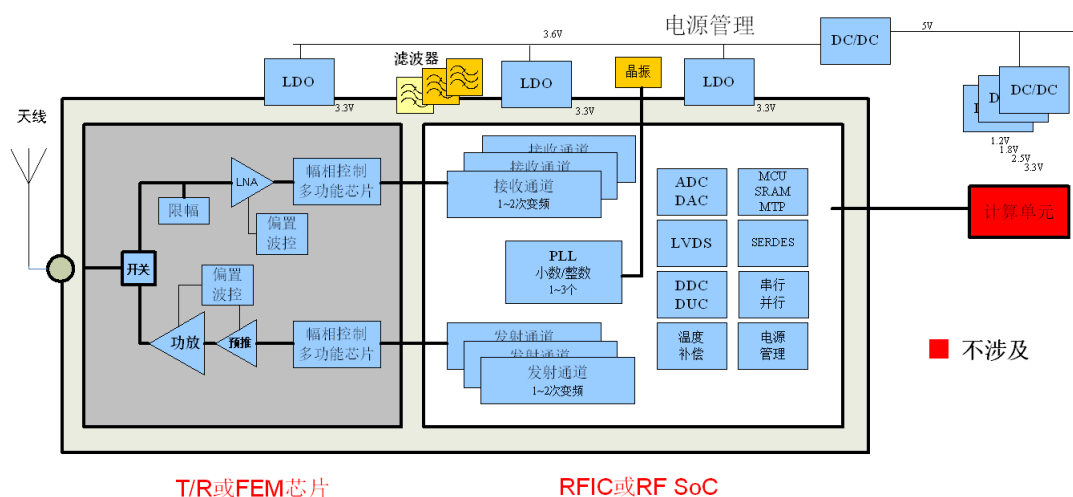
电源管理

3.6V

DC/DC

5V

滤波器

LDO

3.3V

LDO

3.3V

晶振

LDO

3.3V

DC/DC

1.2V
1.8V
2.5V
3.3V

天线

接收通道

接收通道

接收通道
1~2次变频

LNA

幅相控制
多功能芯片

限幅

偏置
波控

ADC
DAC

MCU
SRAM
MTP

计算单元

LVDS

SERDES

开关

PLL
小数/整数
1~3个

DDC
DUC

串行
并行

偏置
波控

温度
补偿

电源
管理

功放

预推

幅相控制
多功能芯片

发射通道

发射通道

发射通道
1~2次变频

不涉及

T/R或FEM芯片

RFIC或RF SoC